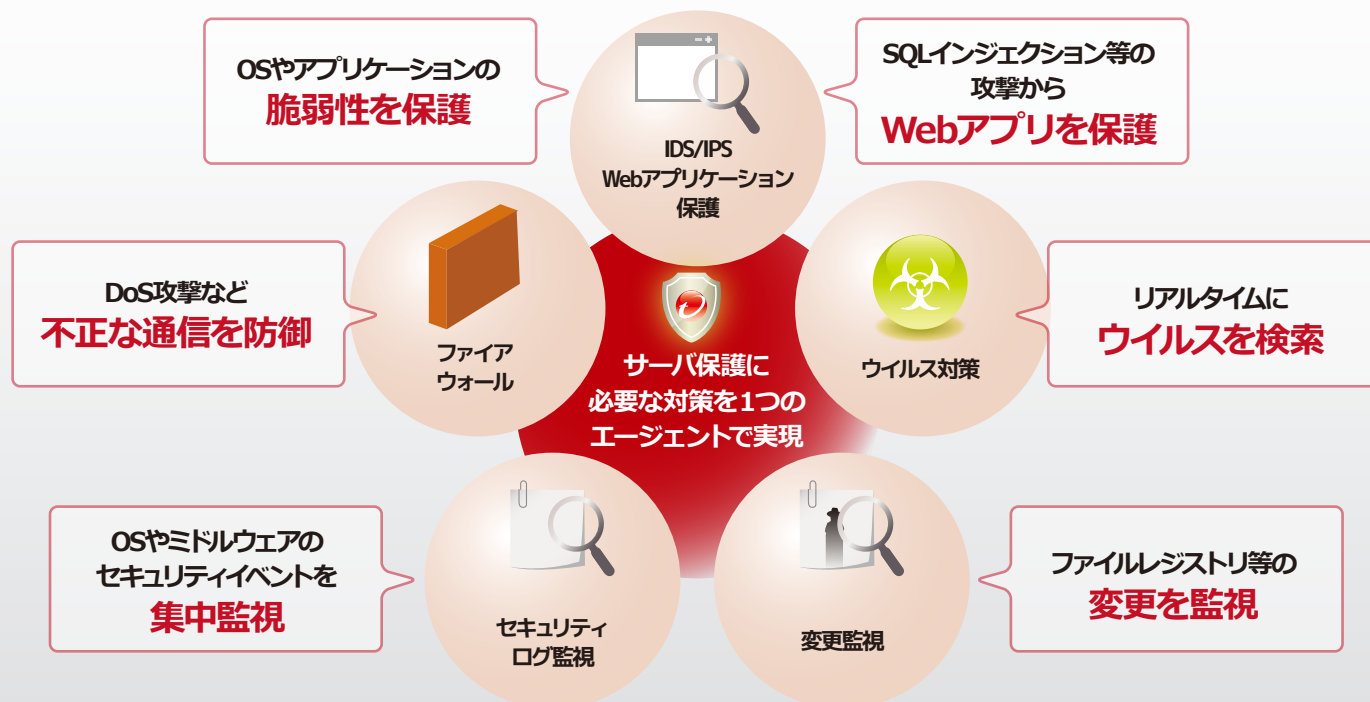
OSやアプリケーションの
脆弱性を保護

IDS/IPS
Webアプリケーション
保護

SQLインジェクション等の
攻撃から
Webアプリを保護

DoS攻撃など
不正な通信を防御

ファイア
ウォール

サーバ保護に
必要な対策を1つの
エージェントで実現

ウイルス対策

リアルタイムに
ウイルスを検索

OSやミドルウェアの
セキュリティイベントを
集中監視

セキュリティ
ログ監視

変更監視

ファイルレジストリ等の
変更を監視